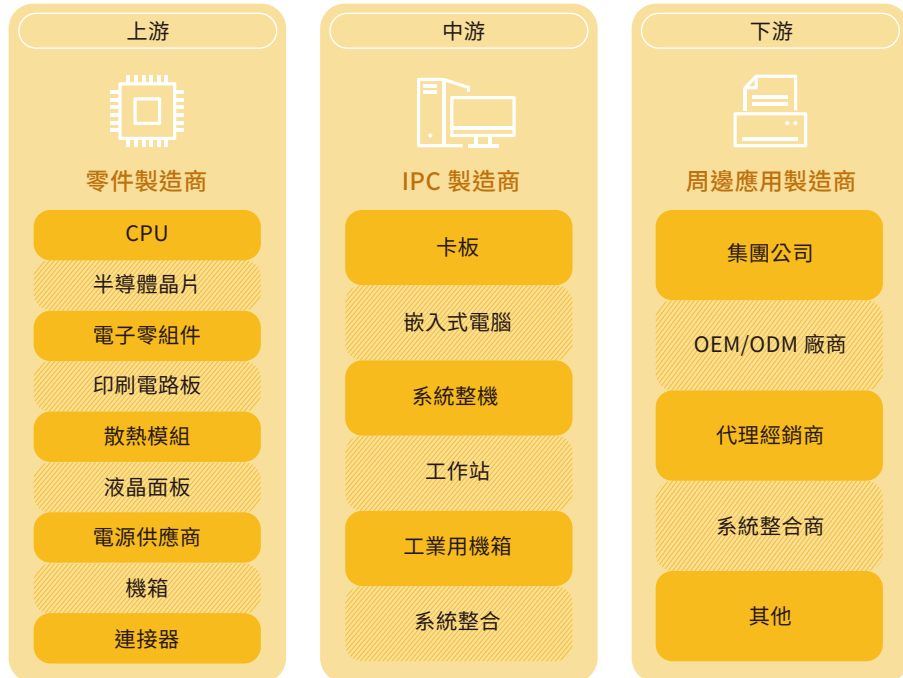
上游

零件製造商

CPU

半導體晶片

電子零組件

印刷電路板

散熱模組

液晶面板

電源供應商

機箱

連接器

中游

IPC 製造商

卡板

嵌入式電腦

系統整機

工作站

工業用機箱

系統整合

下游

周邊應用製造商

集團公司

OEM/ODM 廠商

代理經銷商

系統整合商

其他